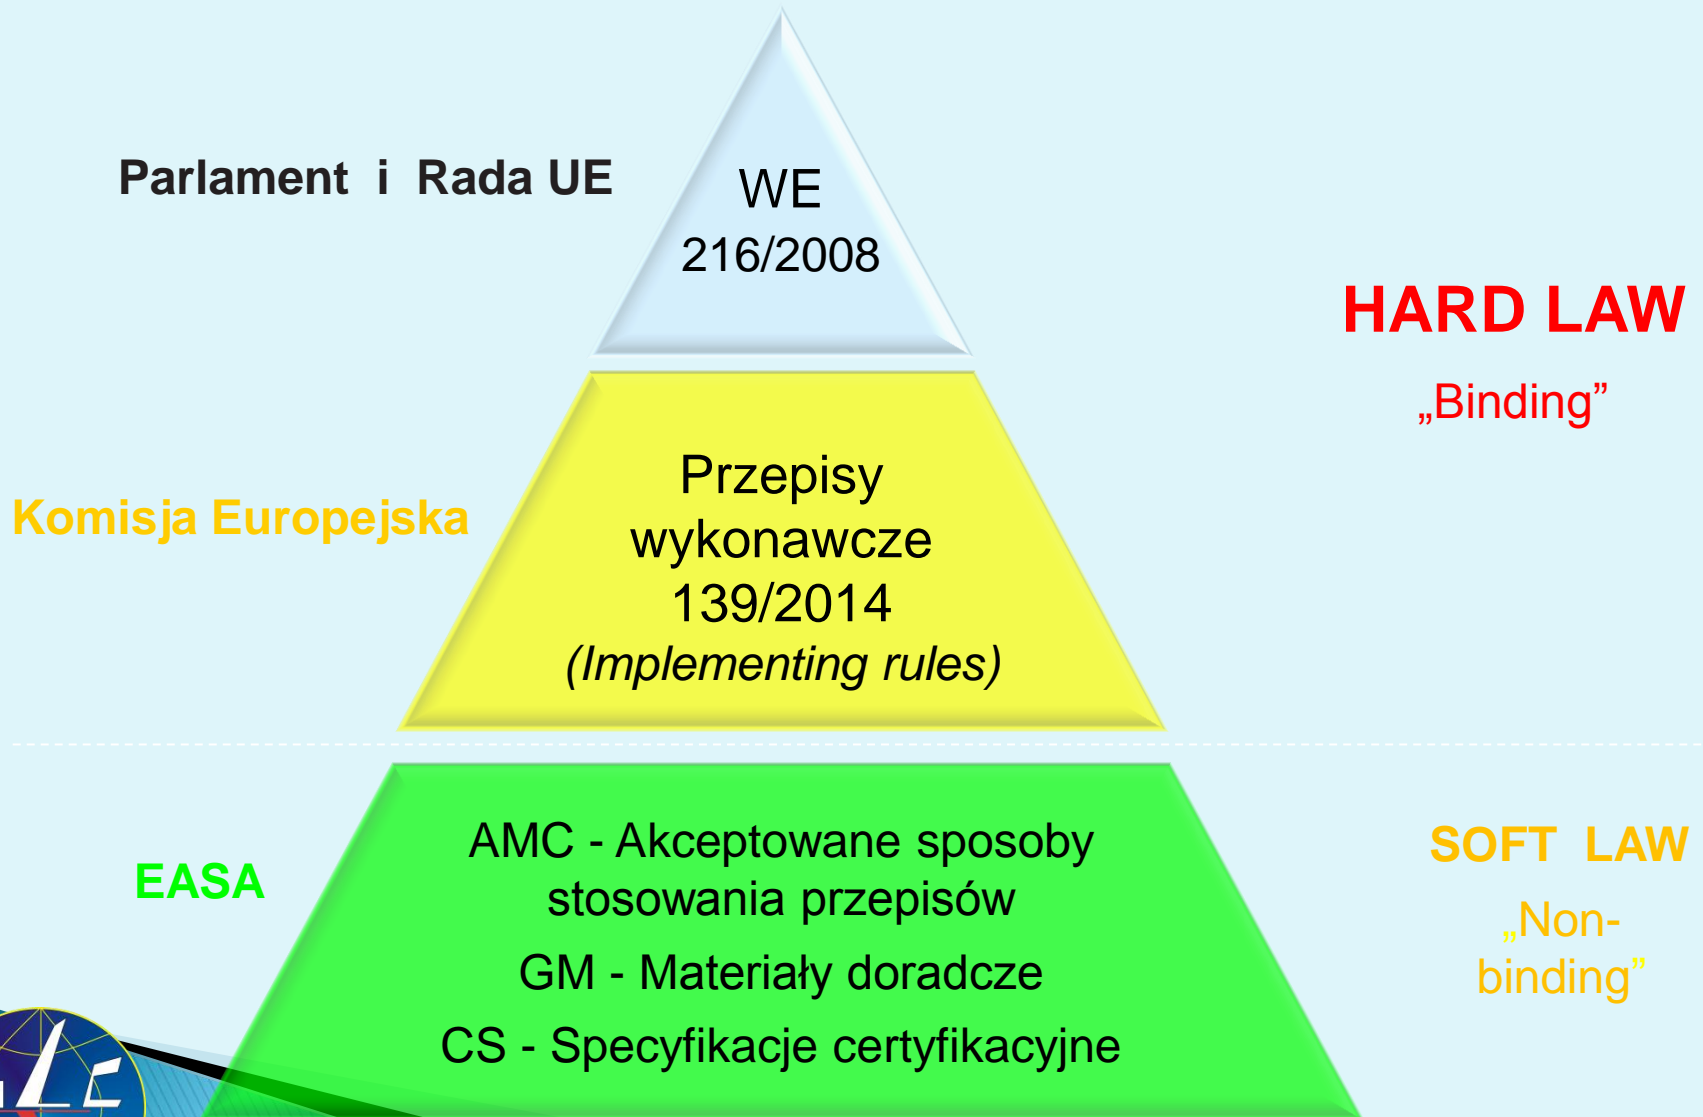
Parlament i Rada UE

WE 216/2008

HARD LAW

„Binding”

Komisja Europejska

Przepisy wykonawcze 139/2014 (Implementing rules)

EASA

AMC - Akceptowane sposoby stosowania przepisów

GM - Materiały doradcze

CS - Specyfikacje certyfikacyjne

SOFT LAW

„Non-binding”